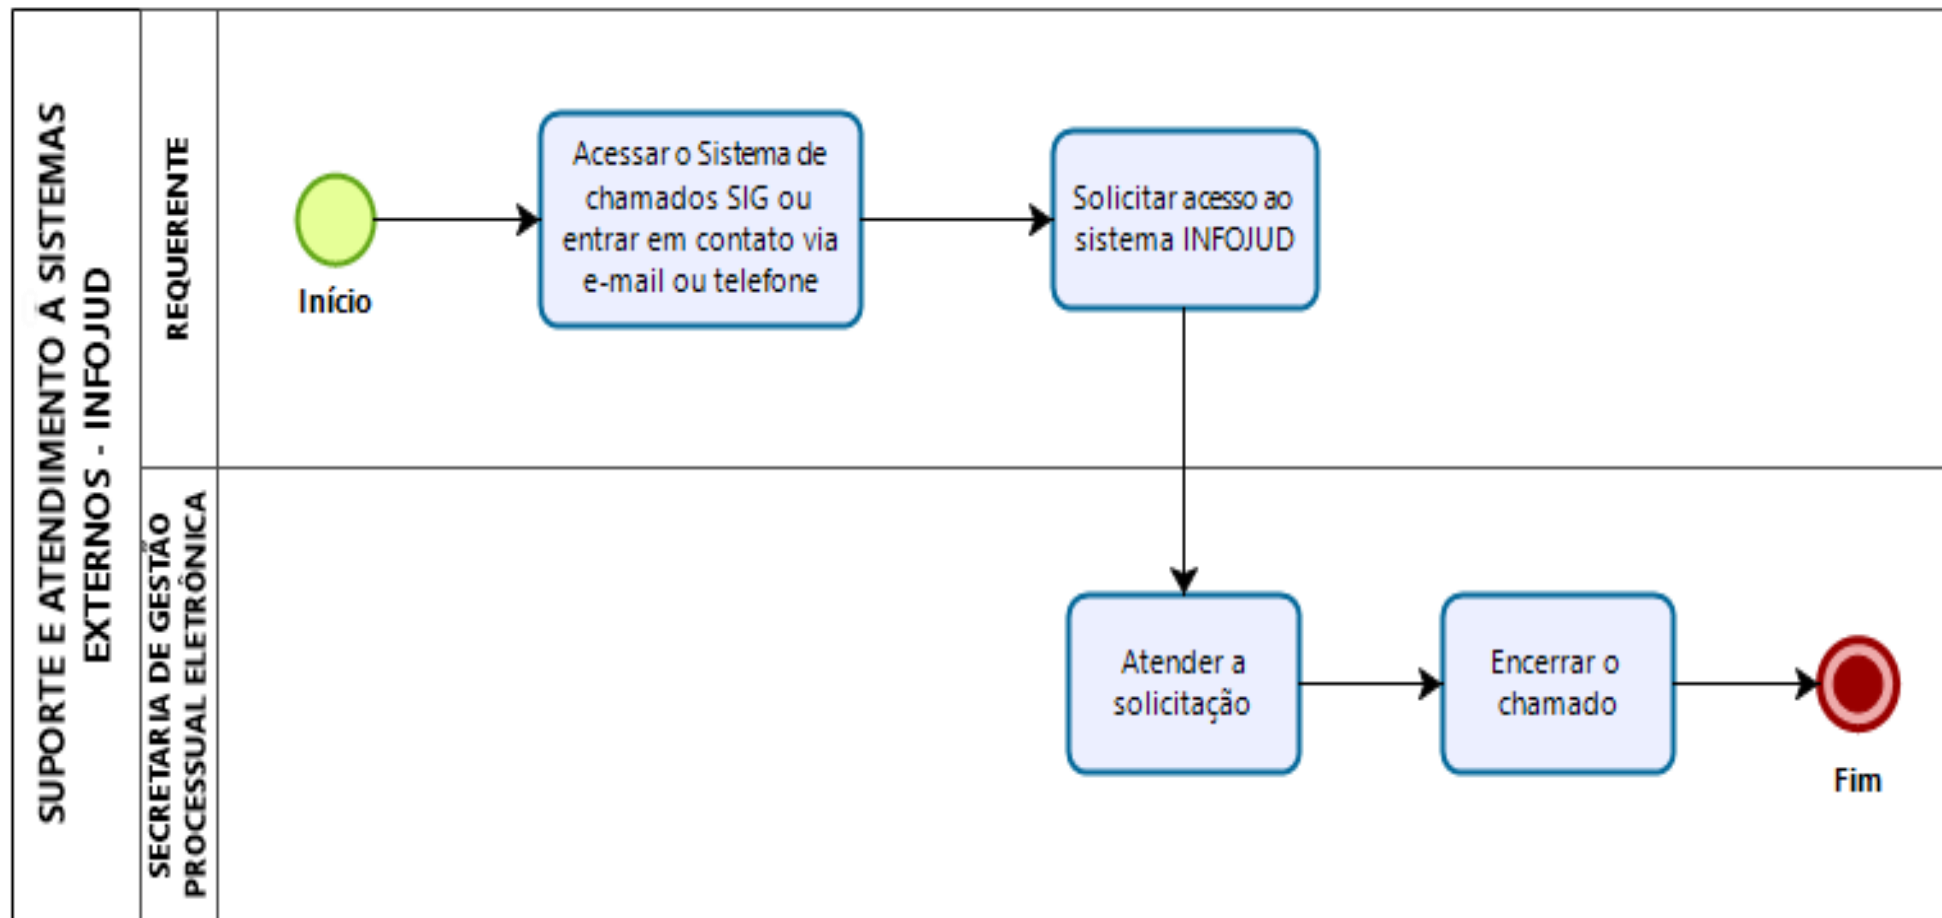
SUPORTE E ATENDIMENTO À SISTEMAS EXTERNOS - INFOJUD

REQUERENTE

Início

Acessar o Sistema de chamados SIG ou entrar em contato via e-mail ou telefone

Solicitar acesso ao sistema INFOJUD

SECRETARIA DE GESTÃO PROCESSUAL ELETRÔNICA

Atender a solicitação

Encerrar o chamado

Fim